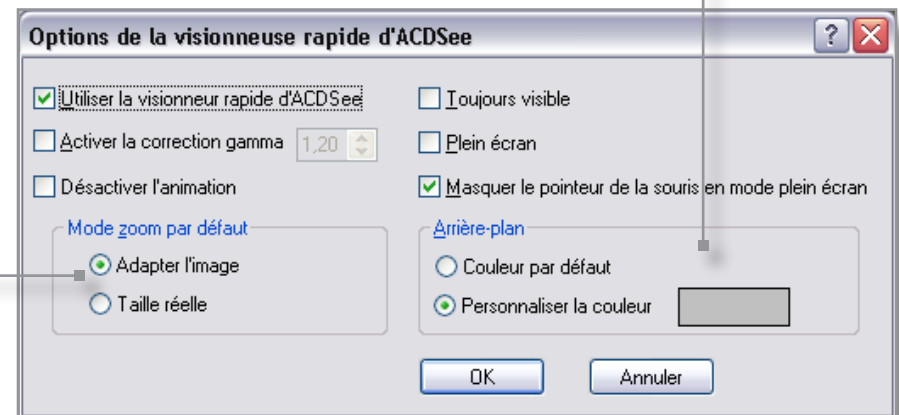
Options de la visionneuse rapide d'ACDSee

?

Utiliser la visionneur rapide d'ACDSee

Activer la correction gamma 1,20

Désactiver l'animation

Mode zoom par défaut

Adapter l'image

Taille réelle

Toujours visible

Plein écran

Masquer le pointeur de la souris en mode plein écran

Arrière-plan

Couleur par défaut

Personnaliser la couleur

OK

Annuler